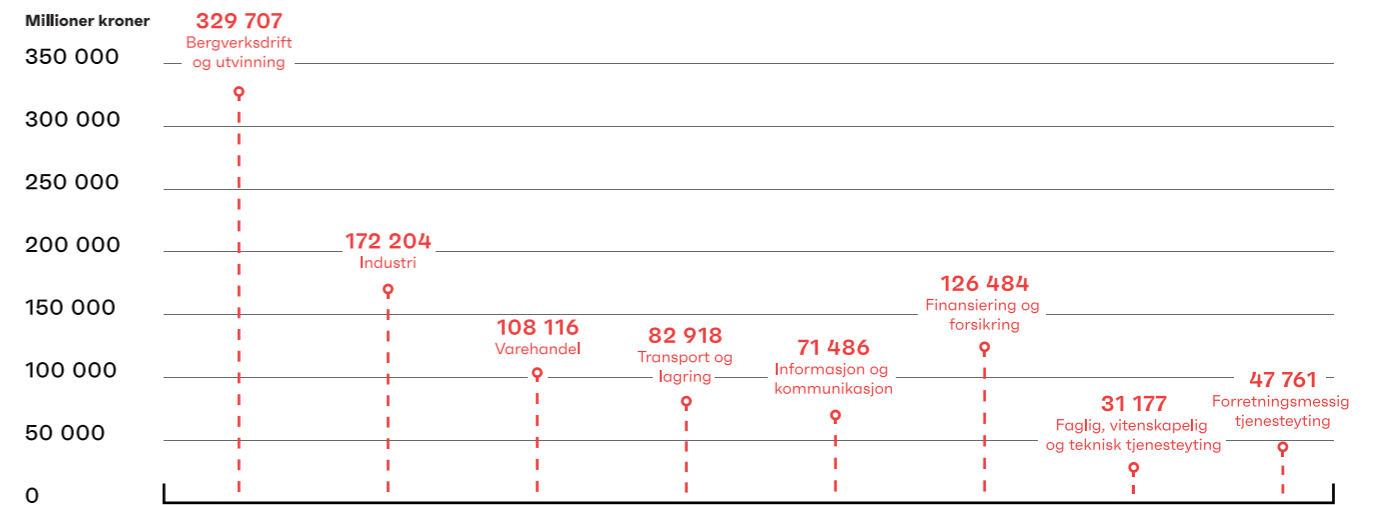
Millioner kroner

350 000
300 000
250 000
200 000
150 000
100 000
50 000
0

329 707
Bergverksdrift og utvinning

172 204
Industri

108 116
Varehandel

82 918
Transport og lagring

71 486
Informasjon og kommunikasjon

126 484
Finansiering og forsikring

31 177
Faglig, vitenskapelig og teknisk tjenesteyting

47 761
Forretningsmessig tjenesteyting